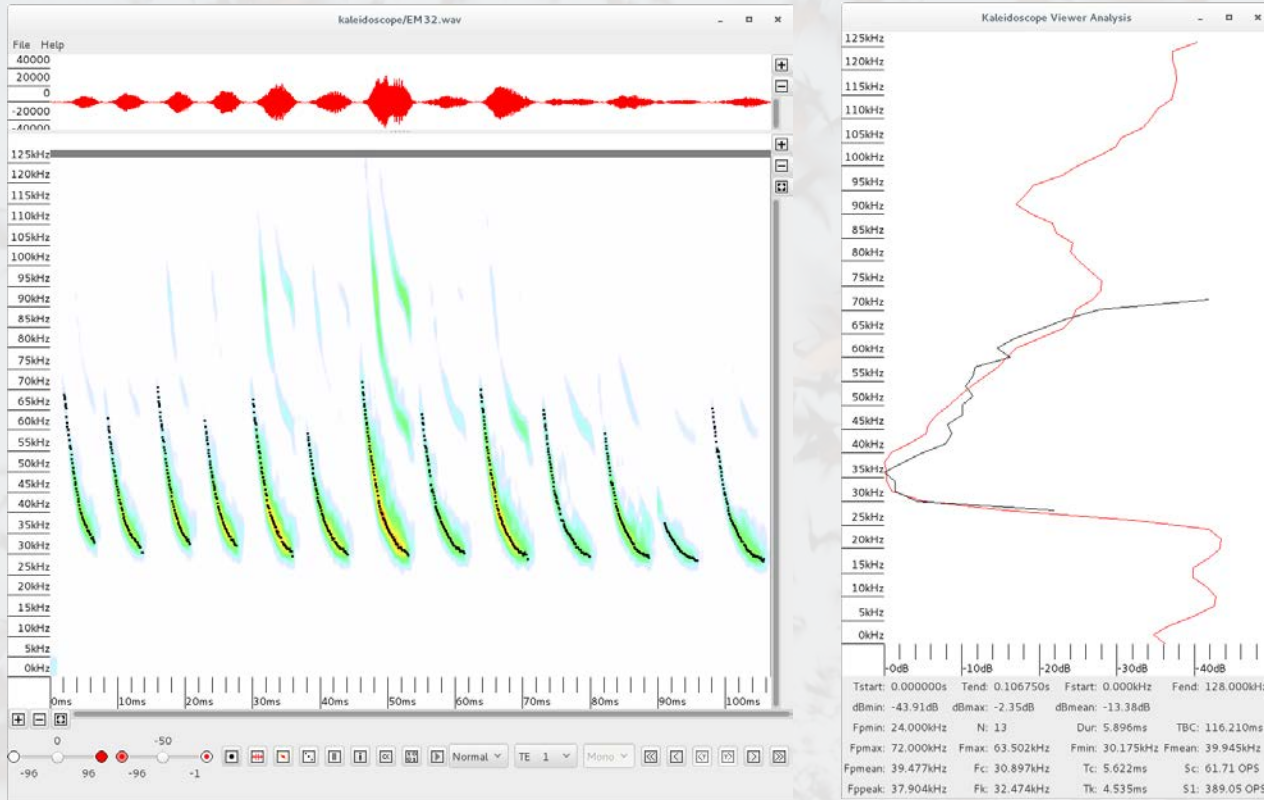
kaleidoscope/EM32.wav

File Help

40000
20000
0
-20000
-40000

125kHz
120kHz
115kHz
110kHz
105kHz
100kHz
95kHz
90kHz
85kHz
80kHz
75kHz
70kHz
65kHz
60kHz
55kHz
50kHz
45kHz
40kHz
35kHz
30kHz
25kHz
20kHz
15kHz
10kHz
5kHz
0kHz

0ms 10ms 20ms 30ms 40ms 50ms 60ms 70ms 80ms 90ms 100ms

0 -50
-96 96 -96 -1

Normal TE 1 Mono

Kaleidoscope Viewer Analysis

125kHz
120kHz
115kHz
110kHz
105kHz
100kHz
95kHz
90kHz
85kHz
80kHz
75kHz
70kHz
65kHz
60kHz
55kHz
50kHz
45kHz
40kHz
35kHz
30kHz
25kHz
20kHz
15kHz
10kHz
5kHz
0kHz

0dB -10dB -20dB -30dB -40dB

Tstart: 0.000000s Tend: 0.106750s Fstart: 0.000kHz Fend: 128.000kHz
dBmin: -43.91dB dBmax: -2.35dB dBmean: -13.38dB
Fpmin: 24.000kHz N: 13 Dur: 5.896ms TBC: 116.210ms
Fpmax: 72.000kHz Fmax: 63.502kHz Fmin: 30.175kHz Fmean: 39.945kHz
Fpmean: 39.477kHz Fc: 30.897kHz Tc: 5.622ms Sc: 61.71 OPS
Fppeak: 37.904kHz Fk: 32.474kHz Tk: 4.535ms S1: 389.05 OPS